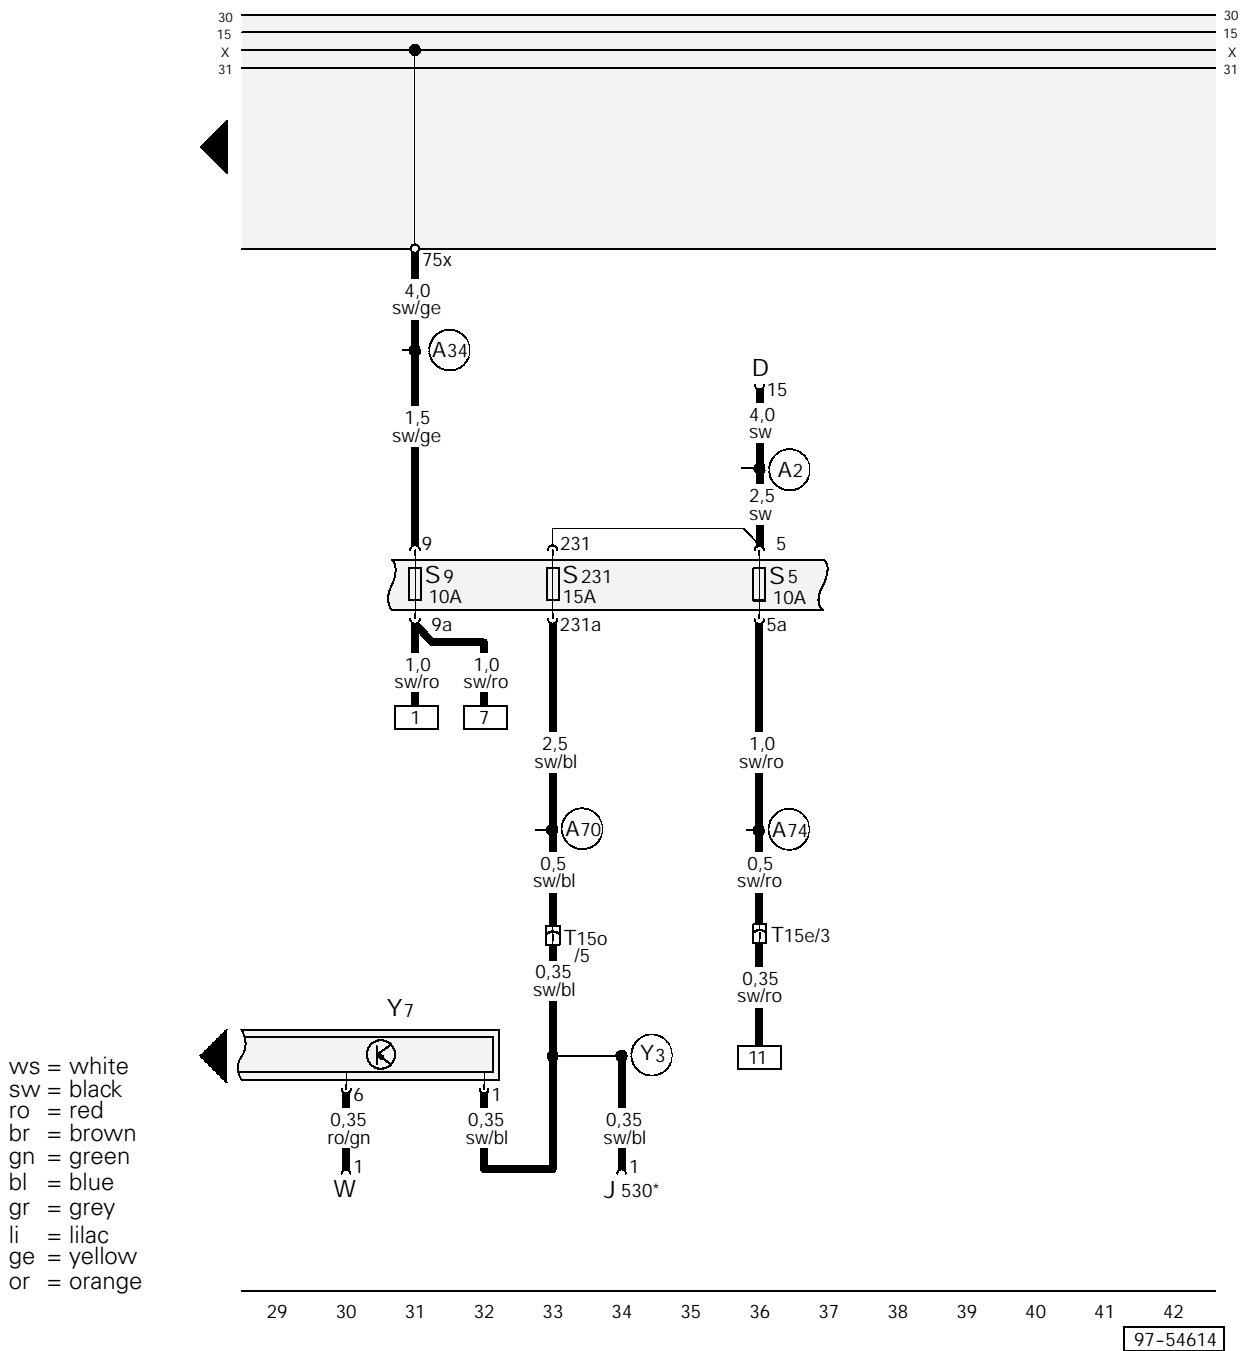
30
15
X
31

30
15
X
31

75x
4,0
sw/ge

A34

1,5
sw/ge

D
15
4,0
sw

A2

2,5
sw

9
231
5

S 9
10A
S 231
15A
S 5
10A

9a
231a
5a

1,0
sw/ro
1,0
sw/ro

1
7

2,5
sw/bl

1,0
sw/ro

A70
A74

0,5
sw/bl
0,5
sw/ro

T15o
/5
T15e/3

0,35
sw/bl
0,35
sw/ro

Y7

K

Y3

11

6
1

0,35
ro/gn
0,35
sw/bl
0,35
sw/bl

1
W
1
J 530*

ws = white
sw = black
ro = red
br = brown
gn = green
bl = blue
gr = grey
li = lilac
ge = yellow
or = orange

29 30 31 32 33 34 35 36 37 38 39 40 41 42

97-54614